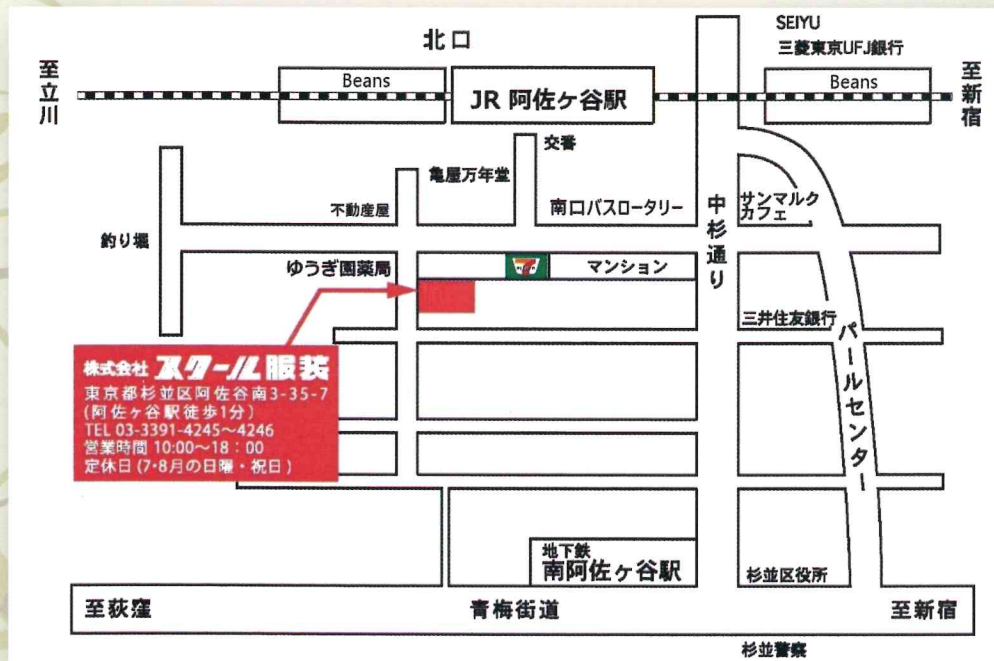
北口

SEIYU
三菱東京UFJ銀行

至立川

Beans

JR 阿佐ヶ谷駅

Beans

至新宿

交番

亀屋万年堂

不動産屋

南口バスロータリー

中杉通り

サンマルクカフェ

釣り堀

ゆうぎ園薬局

マンション

三井住友銀行

パールセンター

株式会社 スクール服装
東京都杉並区阿佐谷南3-35-7
(阿佐ヶ谷駅徒歩1分)
TEL 03-3391-4245~4246
営業時間 10:00~18:00
定休日 (7·8月の日曜・祝日)

地下鉄
南阿佐ヶ谷駅

杉並区役所

至荻窪

青梅街道

至新宿

杉並警察